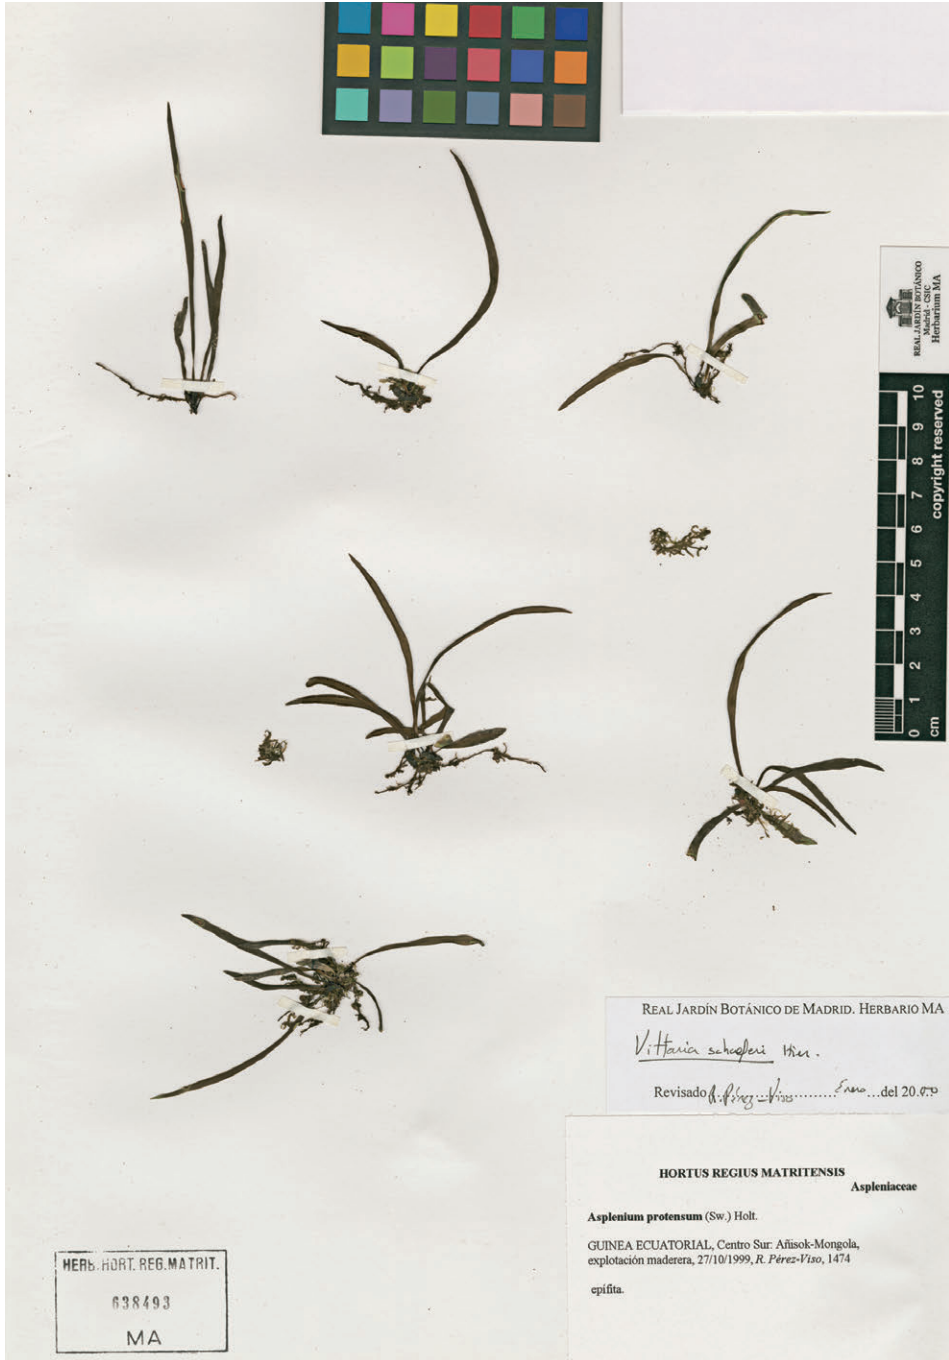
REAL JARDÍN BOTÁNICO
Madrid - CSIC
Herbarium MA

0 1 2 3 4 5 6 7 8 9 10
cm
copyright reserved

REAL JARDÍN BOTÁNICO DE MADRID. HERBARIO MA

Vittaria schaeferi Hier.

Revisado R. Pérez-Viso ........ Enero ...del 20 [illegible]

HORTUS REGIUS MATRITENSIS
Aspleniaceae

Asplenium protensum (Sw.) Holt.

GUINEA ECUATORIAL, Centro Sur: Añisok-Mongola, explotación maderera, 27/10/1999, R. Pérez-Viso, 1474

epífita.

HERB. HORT. REG. MATRIT.
638493
MA